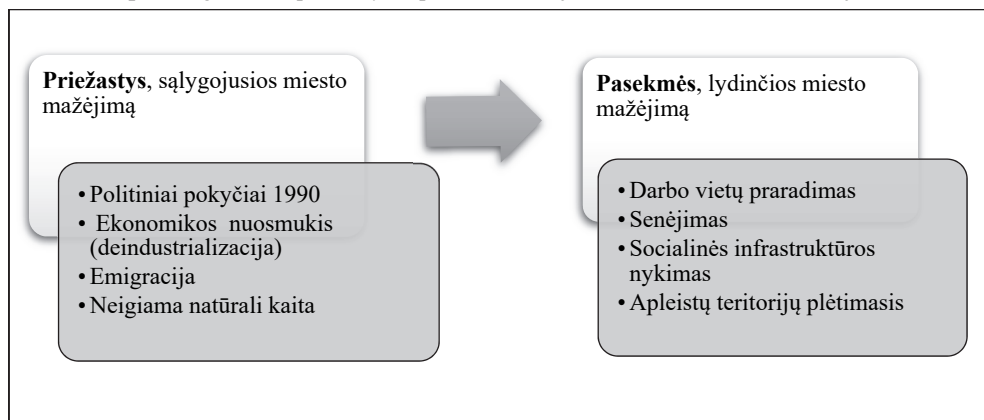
**Priežastys**, sąlygojusios miesto mažėjimą

- Politiniai pokyčiai 1990
- Ekonomikos nuosmukis (deindustrializacija)
- Emigracija
- Neigiama natūrali kaita

**Pasekmės**, lydinčios miesto mažėjimą

- Darbo vietų praradimas
- Senėjimas
- Socialinės infrastruktūros nykimas
- Apleistų teritorijų plėtimasis